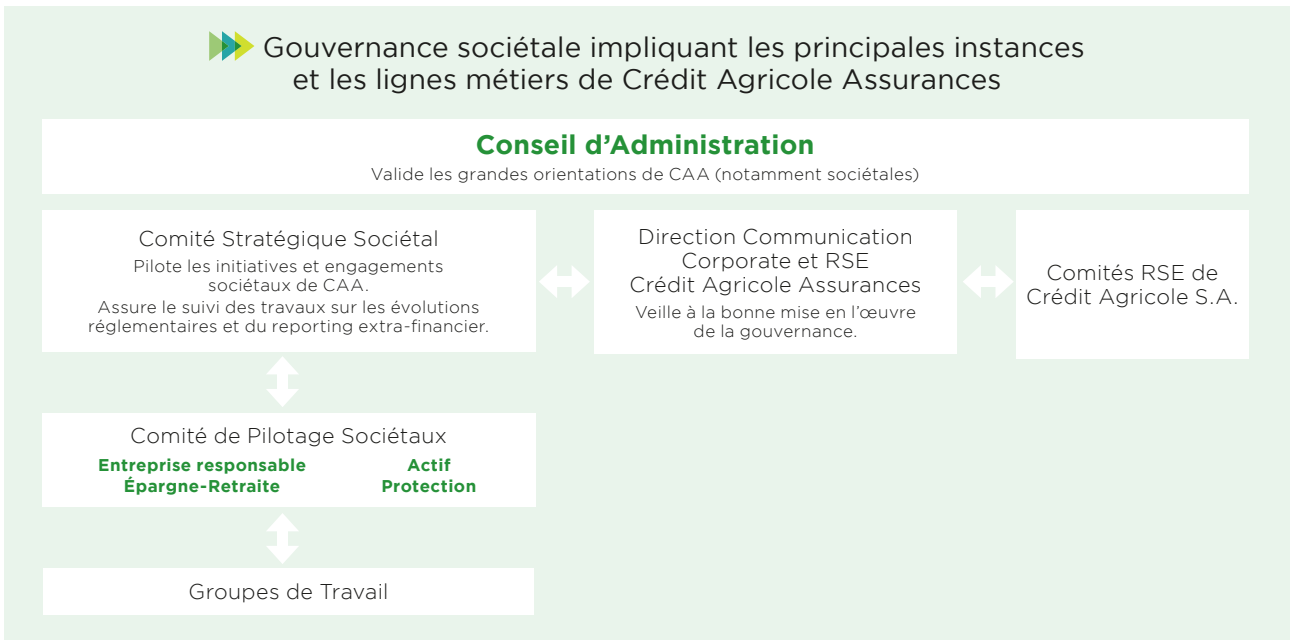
Gouvernance sociétale impliquant les principales instances et les lignes métiers de Crédit Agricole Assurances

Conseil d'Administration

Valide les grandes orientations de CAA (notamment sociétales)

Comité Stratégique Sociétal

Pilote les initiatives et engagements sociétaux de CAA.
Assure le suivi des travaux sur les évolutions réglementaires et du reporting extra-financier.

Direction Communication Corporate et RSE Crédit Agricole Assurances

Veille à la bonne mise en l'œuvre de la gouvernance.

Comités RSE de Crédit Agricole S.A.

Comité de Pilotage Sociétaux

Entreprise responsable
Épargne-Retraite

Actif
Protection

Groupes de Travail